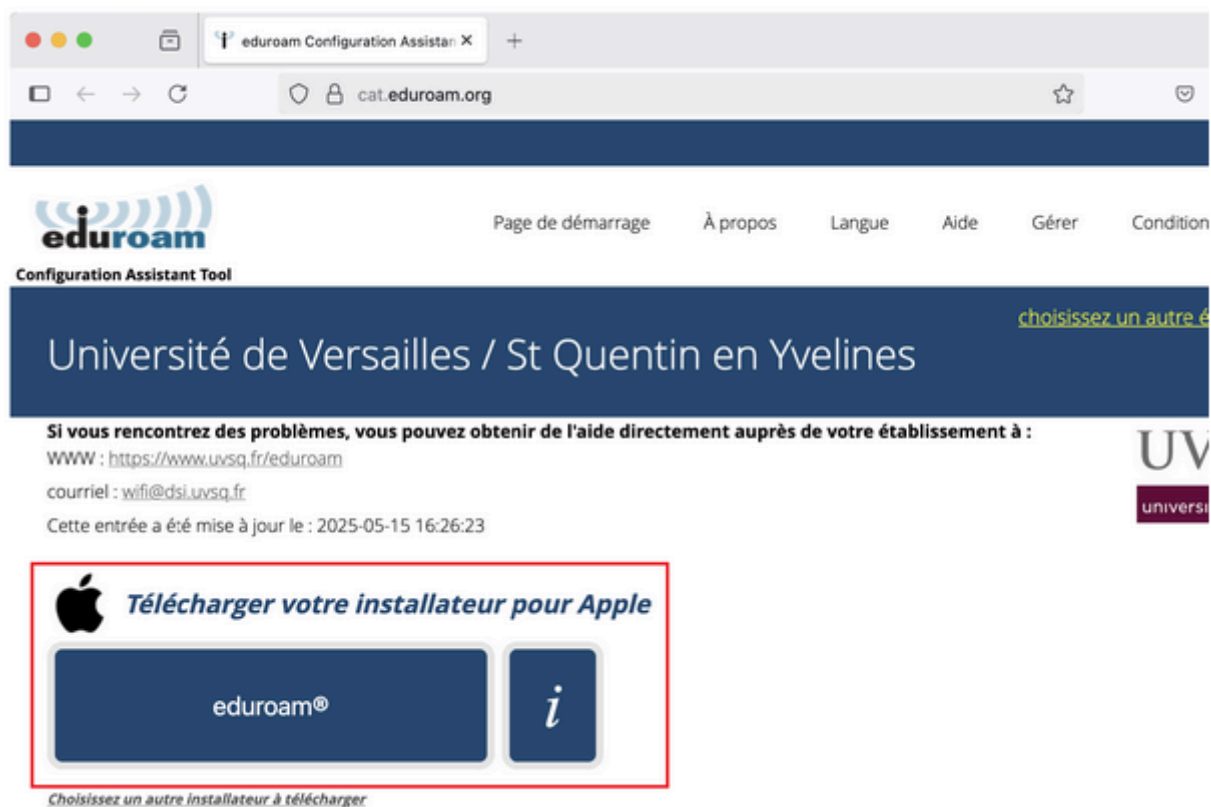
eduroam Configuration Assistan ✕ +

cat.eduroam.org

eduroam
Configuration Assistant Tool

Page de démarrage À propos Langue Aide Gérer Condition

choisissez un autre é

Université de Versailles / St Quentin en Yvelines

Si vous rencontrez des problèmes, vous pouvez obtenir de l'aide directement auprès de votre établissement à :
WWW : https://www.uvsq.fr/eduroam
courriel : wifi@dsi.uvsq.fr
Cette entrée a été mise à jour le : 2025-05-15 16:26:23

UV
universi

Télécharger votre installateur pour Apple

eduroam®

i

Choisissez un autre installateur à télécharger